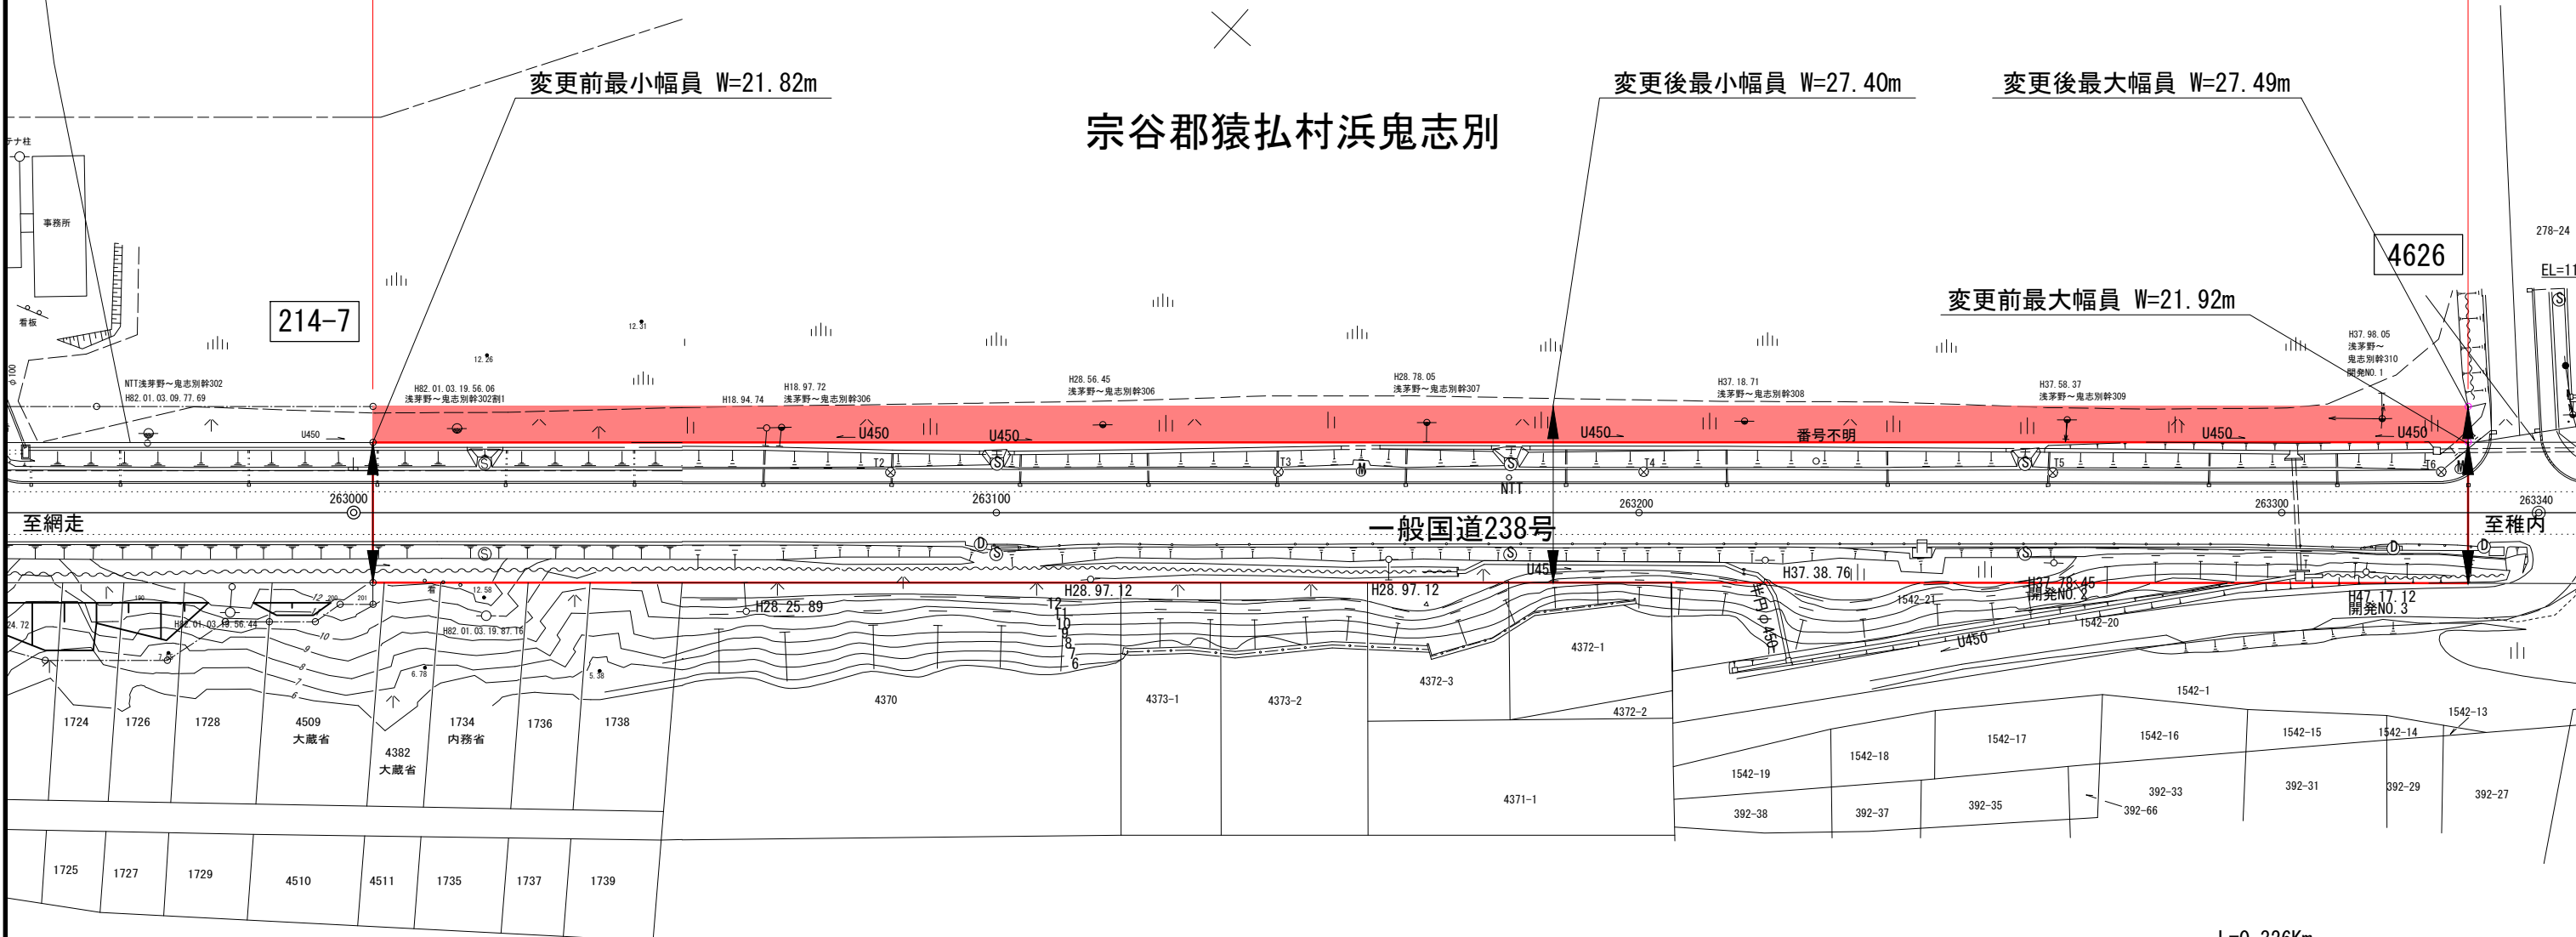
変更前最小幅員 W=21.82m

変更後最小幅員 W=27.40m

変更後最大幅員 W=27.49m

宗谷郡猿払村浜鬼志別

テナ柱

事務所

看板

214-7

4626

278-24

EL=1

変更前最大幅員 W=21.92m

12.31

12.26

NTT浅茅野～鬼志別幹302
H82.01.03.09.77.69

H82.01.03.19.56.06
浅茅野～鬼志別幹302割1

H18.94.74

H18.97.72
浅茅野～鬼志別幹306

H28.56.45
浅茅野～鬼志別幹306

H28.78.05
浅茅野～鬼志別幹307

H37.18.71
浅茅野～鬼志別幹308

H37.58.37
浅茅野～鬼志別幹309

H37.98.05
浅茅野～
鬼志別幹310
開発NO.1

U450

U450

U450

U450

番号不明

U450

U450

T2

T3

T4

T5

T6

NTT

263000

263100

263200

263300

263340

至網走

一般国道238号

至稚内

U450

H37.38.76

H37.78.45
開発NO.2

H47.17.12
開発NO.3

H28.97.12

H28.97.12

H28.25.89

H82.01.03.19.56.44

H82.01.03.19.87.76

24.72

12.58

6.78

5.58

12
11
10
9
8
7
6

U450

1542-21

1542-20

4372-1

4372-3

4372-2

4370

4373-1

4373-2

1542-1

1542-13

1724

1726

1728

4509
大蔵省

4382
大蔵省

1734
内務省

1736

1738

1542-19

1542-18

1542-17

1542-16

1542-15

1542-14

4371-1

392-38

392-37

392-35

392-33

392-66

392-31

392-29

392-27

1725

1727

1729

4510

4511

1735

1737

1739

L=0.336Km